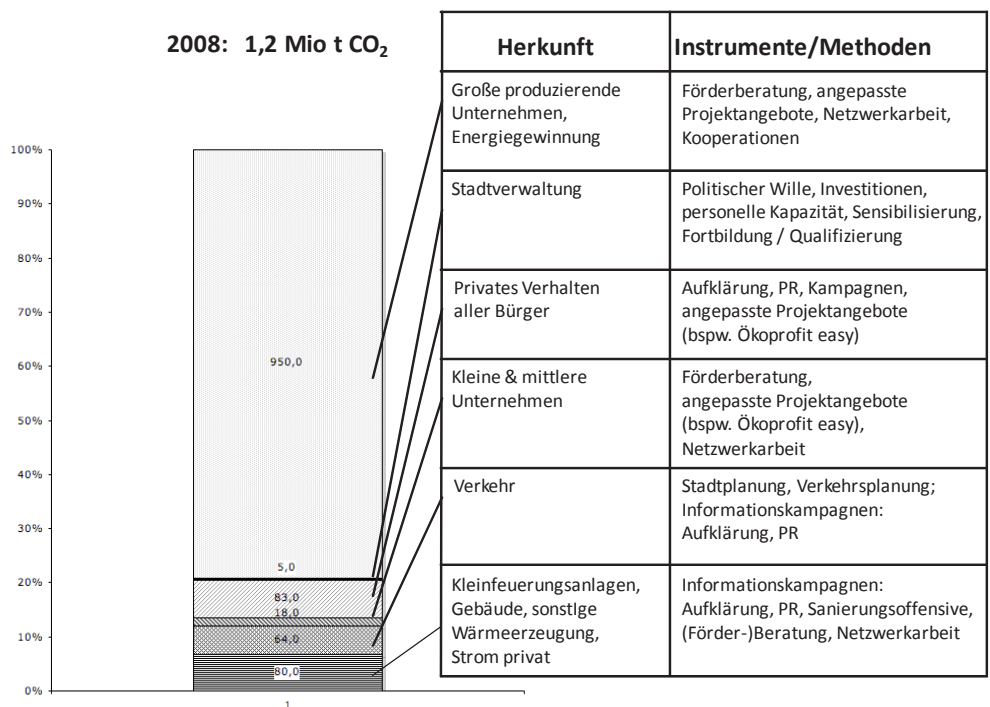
2008: 1,2 Mio t $CO_2$

100%
90%
80%
70%
60%
50%
40%
30%
20%
10%
0%

950,0
5,0
83,0
18,0
64,0
80,0
1

| Herkunft | Instrumente/Methoden |
|---|---|
| Große produzierende Unternehmen, Energiegewinnung | Förderberatung, angepasste Projektangebote, Netzwerkarbeit, Kooperationen |
| Stadtverwaltung | Politischer Wille, Investitionen, personelle Kapazität, Sensibilisierung, Fortbildung / Qualifizierung |
| Privates Verhalten aller Bürger | Aufklärung, PR, Kampagnen, angepasste Projektangebote (bspw. Ökoprofit easy) |
| Kleine & mittlere Unternehmen | Förderberatung, angepasste Projektangebote (bspw. Ökoprofit easy), Netzwerkarbeit |
| Verkehr | Stadtplanung, Verkehrsplanung; Informationskampagnen: Aufklärung, PR |
| Kleinfeuerungsanlagen, Gebäude, sonstige Wärmeerzeugung, Strom privat | Informationskampagnen: Aufklärung, PR, Sanierungsoffensive, (Förder-)Beratung, Netzwerkarbeit |